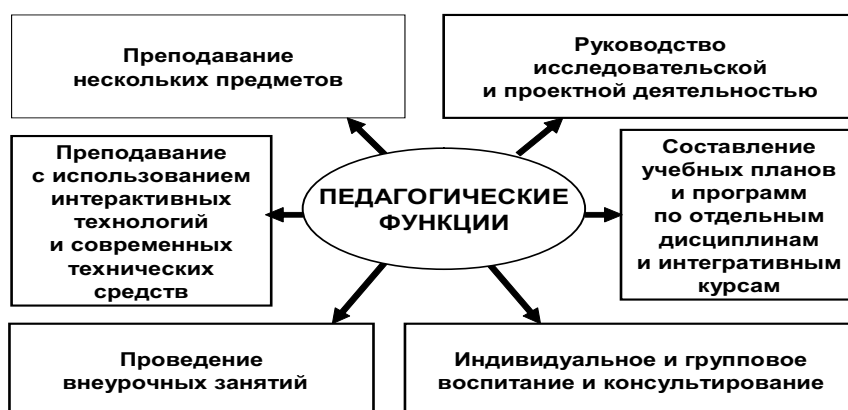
Преподавание нескольких предметов

Руководство исследовательской и проектной деятельностью

Преподавание с использованием интерактивных технологий и современных технических средств

ПЕДАГОГИЧЕСКИЕ ФУНКЦИИ

Составление учебных планов и программ по отдельным дисциплинам и интегративным курсам

Проведение внеурочных занятий

Индивидуальное и групповое воспитание и консультирование